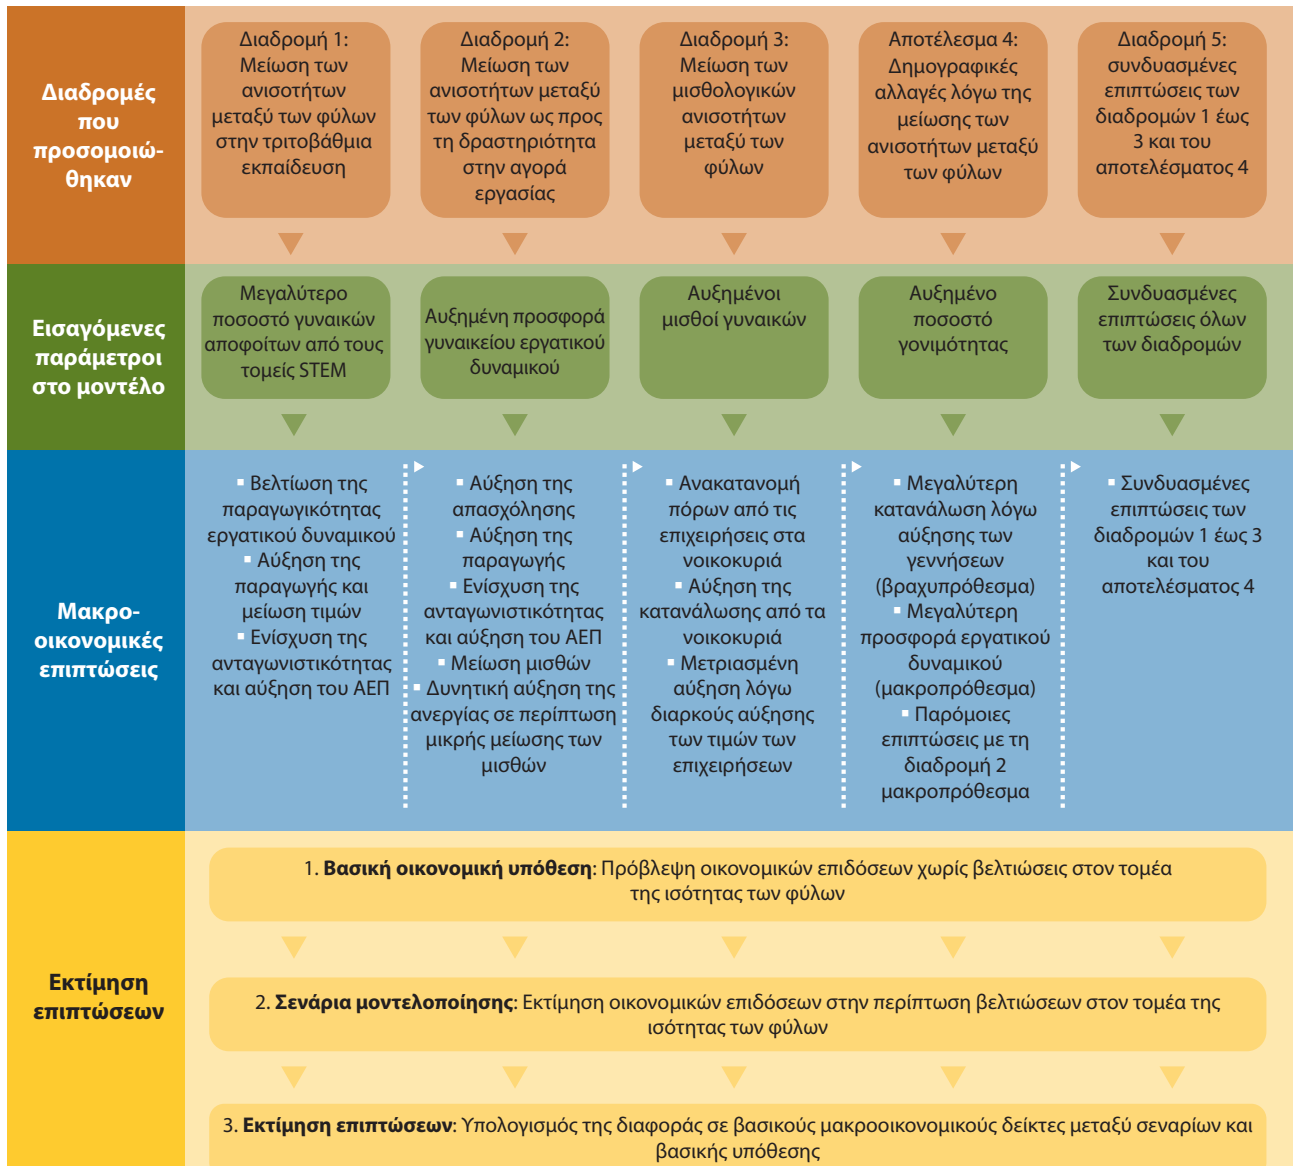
Διαδρομές που προσομοιώθηκαν

Διαδρομή 1: Μείωση των ανισοτήτων μεταξύ των φύλων στην τριτοβάθμια εκπαίδευση

Διαδρομή 2: Μείωση των ανισοτήτων μεταξύ των φύλων ως προς τη δραστηριότητα στην αγορά εργασίας

Διαδρομή 3: Μείωση των μισθολογικών ανισοτήτων μεταξύ των φύλων

Αποτέλεσμα 4: Δημογραφικές αλλαγές λόγω της μείωσης των ανισοτήτων μεταξύ των φύλων

Διαδρομή 5: συνδυασμένες επιπτώσεις των διαδρομών 1 έως 3 και του αποτελέσματος 4

Εισαγόμενες παράμετροι στο μοντέλο

Μεγαλύτερο ποσοστό γυναικών αποφοίτων από τους τομείς STEM

Αυξημένη προσφορά γυναικείου εργατικού δυναμικού

Αυξημένοι μισθοί γυναικών

Αυξημένο ποσοστό γονιμότητας

Συνδυασμένες επιπτώσεις όλων των διαδρομών

Μακροοικονομικές επιπτώσεις

▪ Βελτίωση της παραγωγικότητας εργατικού δυναμικού
▪ Αύξηση της παραγωγής και μείωση τιμών
▪ Ενίσχυση της ανταγωνιστικότητας και αύξηση του ΑΕΠ

▪ Αύξηση της απασχόλησης
▪ Αύξηση της παραγωγής
▪ Ενίσχυση της ανταγωνιστικότητας και αύξηση του ΑΕΠ
▪ Μείωση μισθών
▪ Δυνητική αύξηση της ανεργίας σε περίπτωση μικρής μείωσης των μισθών

▪ Ανακατανομή πόρων από τις επιχειρήσεις στα νοικοκυριά
▪ Αύξηση της κατανάλωσης από τα νοικοκυριά
▪ Μετριασμένη αύξηση λόγω διαρκούς αύξησης των τιμών των επιχειρήσεων

▪ Μεγαλύτερη κατανάλωση λόγω αύξησης των γεννήσεων (βραχυπρόθεσμα)
▪ Μεγαλύτερη προσφορά εργατικού δυναμικού (μακροπρόθεσμα)
▪ Παρόμοιες επιπτώσεις με τη διαδρομή 2 μακροπρόθεσμα

▪ Συνδυασμένες επιπτώσεις των διαδρομών 1 έως 3 και του αποτελέσματος 4

Εκτίμηση επιπτώσεων

1. **Βασική οικονομική υπόθεση**: Πρόβλεψη οικονομικών επιδόσεων χωρίς βελτιώσεις στον τομέα της ισότητας των φύλων

2. **Σενάρια μοντελοποίησης**: Εκτίμηση οικονομικών επιδόσεων στην περίπτωση βελτιώσεων στον τομέα της ισότητας των φύλων

3. **Εκτίμηση επιπτώσεων**: Υπολογισμός της διαφοράς σε βασικούς μακροοικονομικούς δείκτες μεταξύ σεναρίων και βασικής υπόθεσης